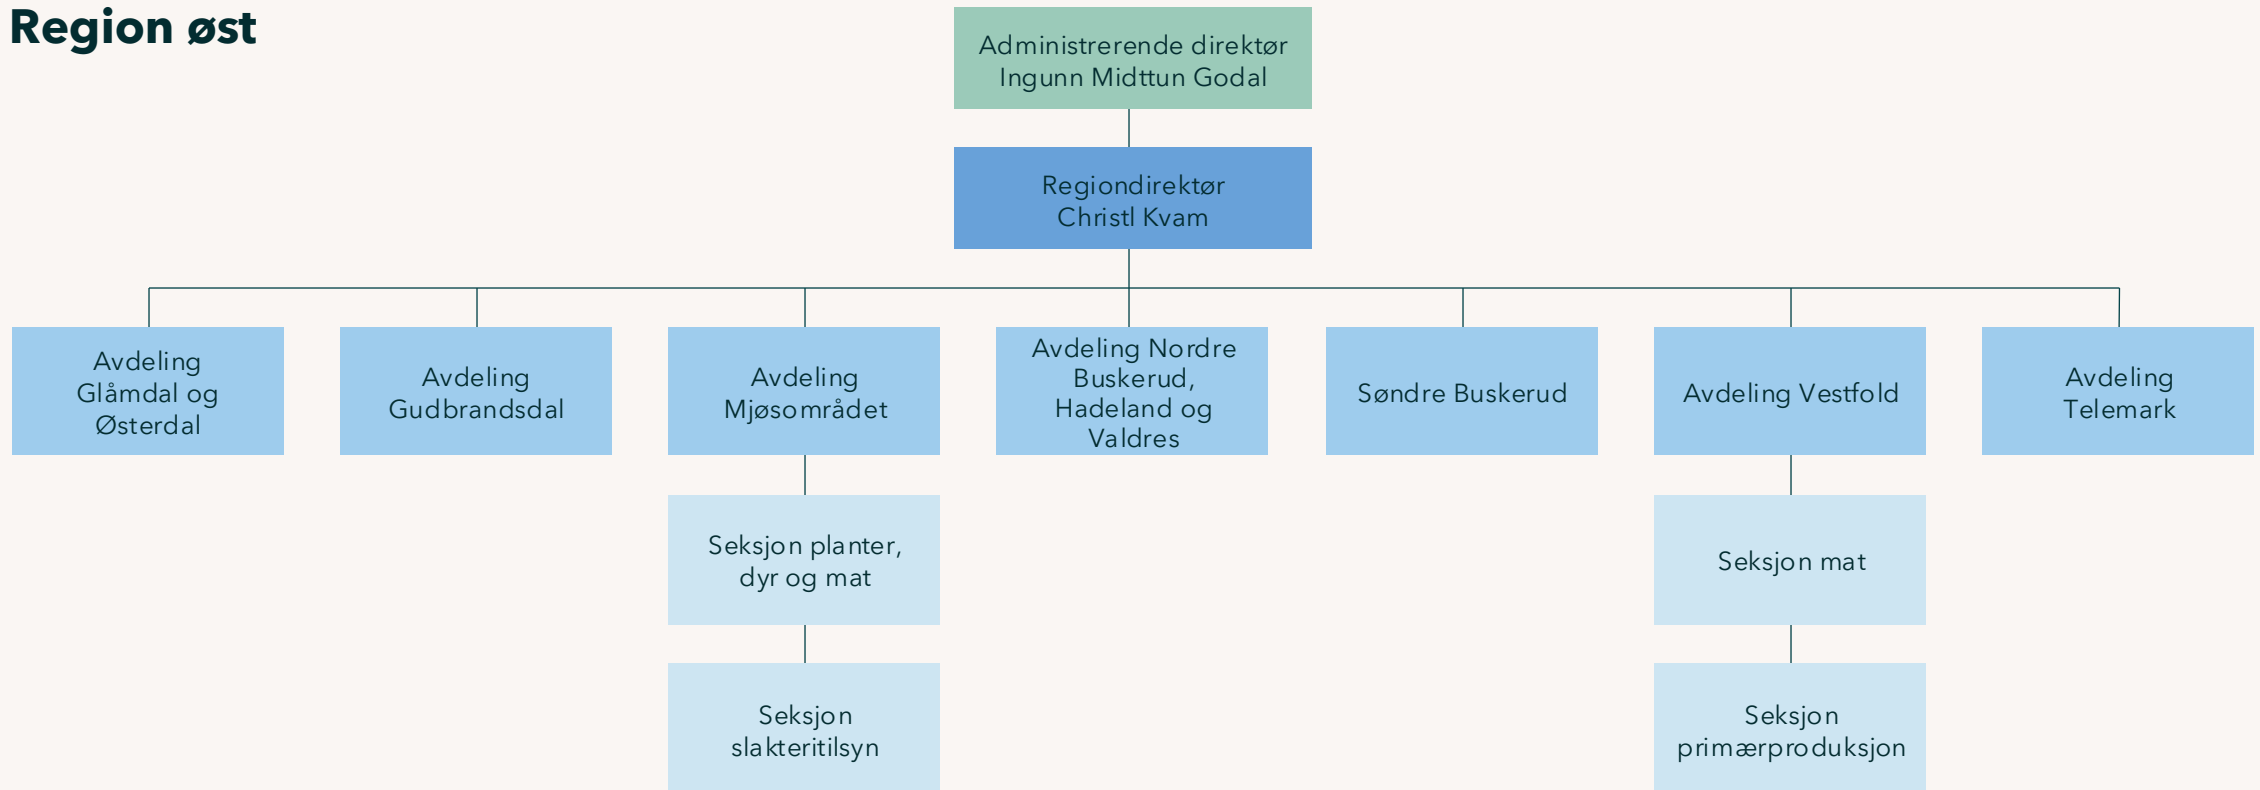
Region øst

Administrerende direktør Ingunn Midttun Godal

Regiondirektør Christl Kvam

Avdeling Glåmdal og Østerdal

Avdeling Gudbrandsdal

Avdeling Mjøsområdet

Avdeling Nordre Buskerud, Hadeland og Valdres

Søndre Buskerud

Avdeling Vestfold

Avdeling Telemark

Seksjon planter, dyr og mat

Seksjon slakteritilsyn

Seksjon mat

Seksjon primærproduksjon